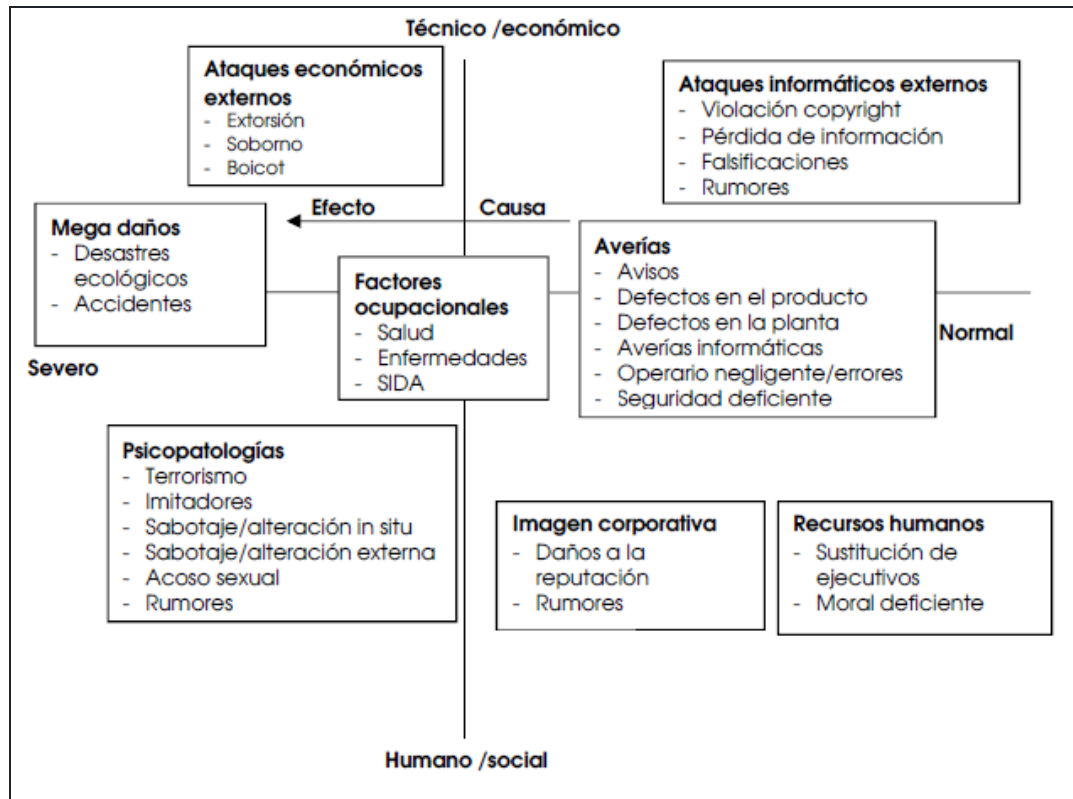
Técnico /económico

Ataques económicos externos
- Extorsión
- Soborno
- Boicot

Ataques informáticos externos
- Violación copyright
- Pérdida de información
- Falsificaciones
- Rumores

Efecto

Causa

Mega daños
- Desastres ecológicos
- Accidentes

Factores ocupacionales
- Salud
- Enfermedades
- SIDA

Averías
- Avisos
- Defectos en el producto
- Defectos en la planta
- Averías informáticas
- Operario negligente/errores
- Seguridad deficiente

Severo

Normal

Psicopatologías
- Terrorismo
- Imitadores
- Sabotaje/alteración in situ
- Sabotaje/alteración externa
- Acoso sexual
- Rumores

Imagen corporativa
- Daños a la reputación
- Rumores

Recursos humanos
- Sustitución de ejecutivos
- Moral deficiente

Humano /social